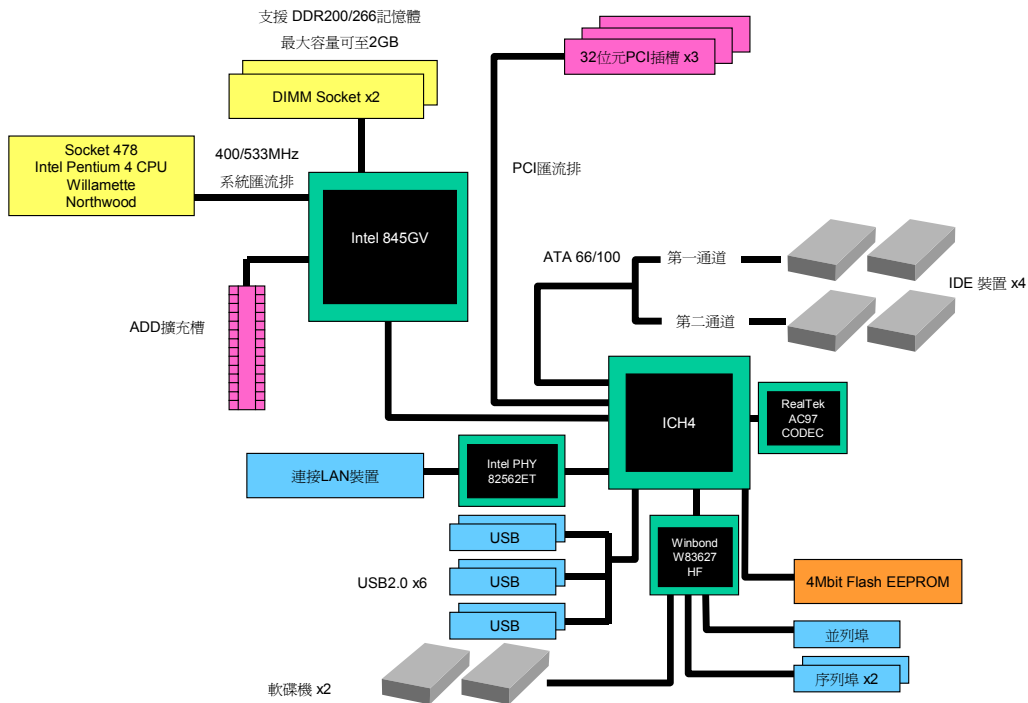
支援 DDR200/266記憶體
最大容量可至2GB

DIMM Socket x2

32位元PCI插槽 x3

Socket 478
Intel Pentium 4 CPU
Willamette
Northwood

400/533MHz
系統匯流排

PCI匯流排

Intel 845GV

ADD擴充槽

ATA 66/100

第一通道

第二通道

IDE 裝置 x4

ICH4

RealTek
AC97
CODEC

連接LAN裝置

Intel PHY
82562ET

USB

USB

USB

USB2.0 x6

Winbond
W83627
HF

4Mbit Flash EEPROM

並列埠

序列埠 x2

軟碟機 x2